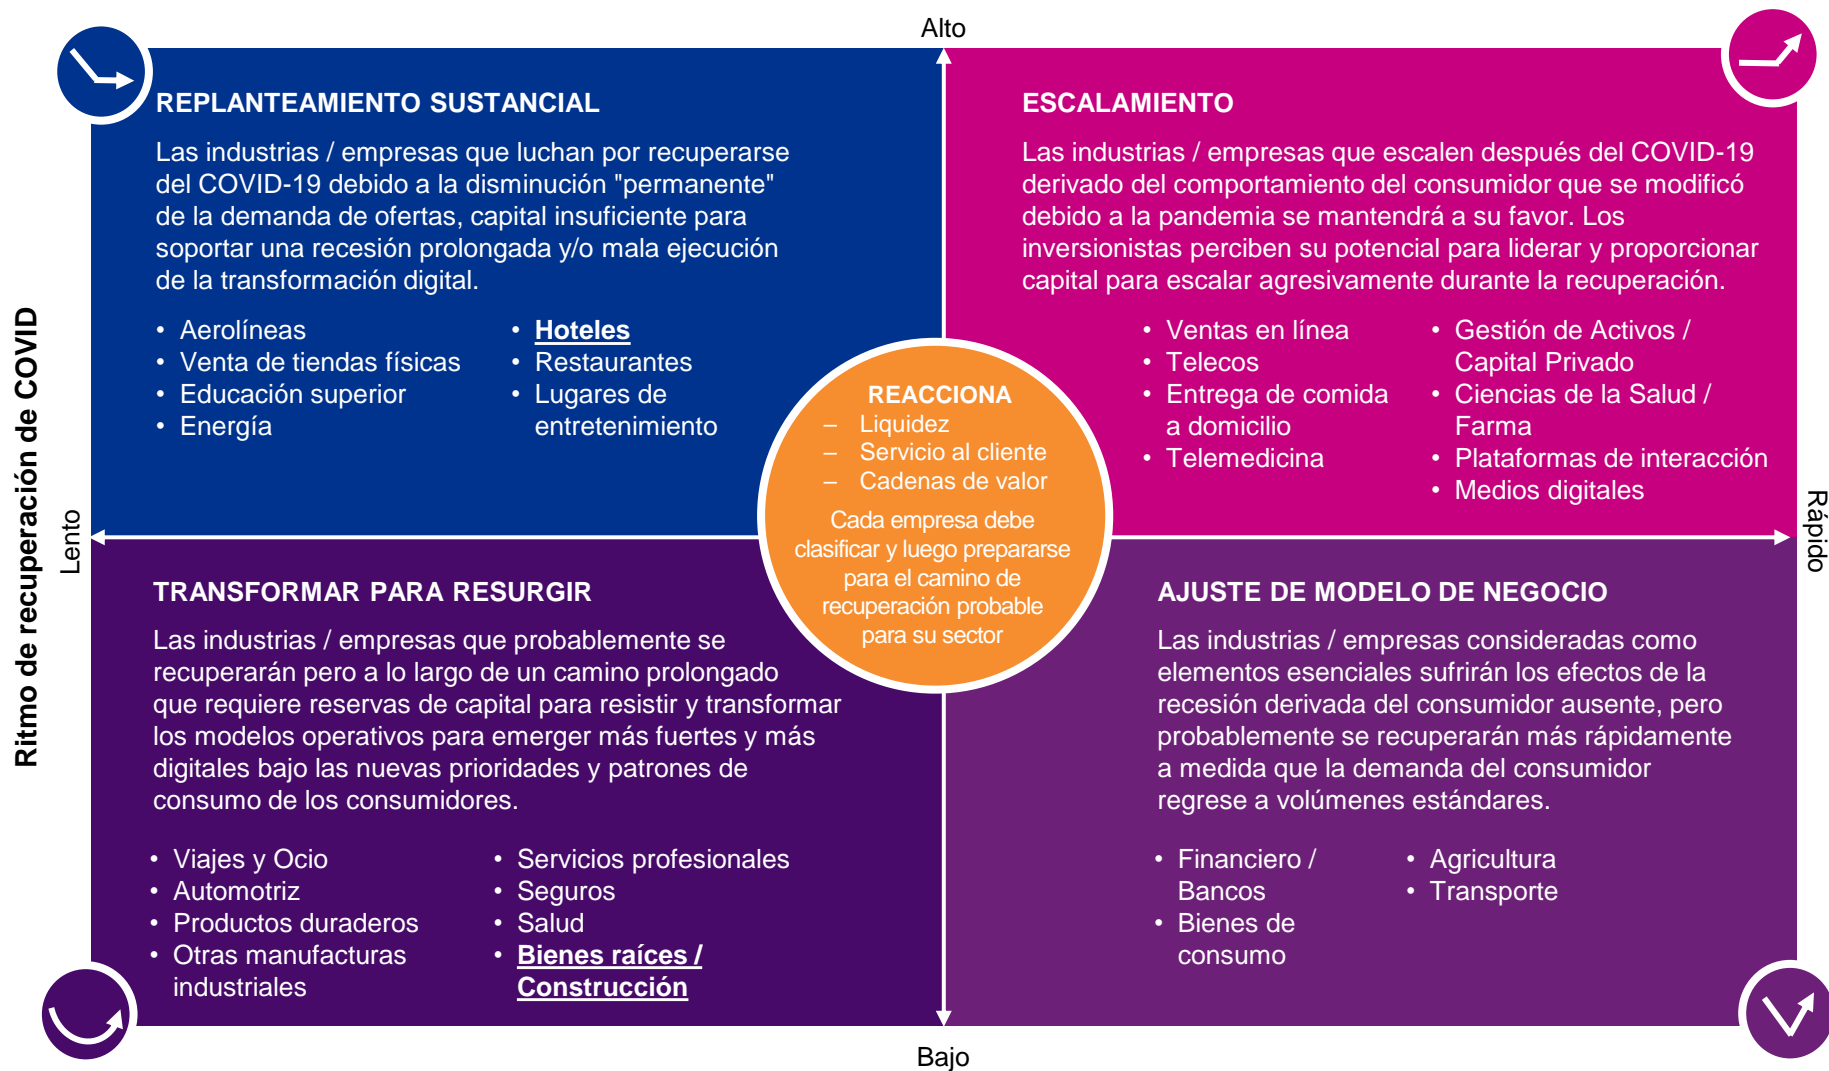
Alto

Ritmo de recuperación de COVID

Lento

Rápido

REPLANTEAMIENTO SUSTANCIAL

Las industrias / empresas que luchan por recuperarse del COVID-19 debido a la disminución "permanente" de la demanda de ofertas, capital insuficiente para soportar una recesión prolongada y/o mala ejecución de la transformación digital.

- Aerolíneas
- Venta de tiendas físicas
- Educación superior
- Energía

- Hoteles
- Restaurantes
- Lugares de entretenimiento

ESCALAMIENTO

Las industrias / empresas que escalen después del COVID-19 derivado del comportamiento del consumidor que se modificó debido a la pandemia se mantendrá a su favor. Los inversionistas perciben su potencial para liderar y proporcionar capital para escalar agresivamente durante la recuperación.

- Ventas en línea
- Telecos
- Entrega de comida a domicilio
- Telemedicina

- Gestión de Activos / Capital Privado
- Ciencias de la Salud / Farma
- Plataformas de interacción
- Medios digitales

REACCIONA
– Liquidez
– Servicio al cliente
– Cadenas de valor

Cada empresa debe clasificar y luego prepararse para el camino de recuperación probable para su sector

TRANSFORMAR PARA RESURGIR

Las industrias / empresas que probablemente se recuperarán pero a lo largo de un camino prolongado que requiere reservas de capital para resistir y transformar los modelos operativos para emerger más fuertes y más digitales bajo las nuevas prioridades y patrones de consumo de los consumidores.

- Viajes y Ocio
- Automotriz
- Productos duraderos
- Otras manufacturas industriales

- Servicios profesionales
- Seguros
- Salud
- Bienes raíces / Construcción

AJUSTE DE MODELO DE NEGOCIO

Las industrias / empresas consideradas como elementos esenciales sufrirán los efectos de la recesión derivada del consumidor ausente, pero probablemente se recuperarán más rápidamente a medida que la demanda del consumidor regrese a volúmenes estándares.

- Financiero / Bancos
- Bienes de consumo

- Agricultura
- Transporte

Bajo